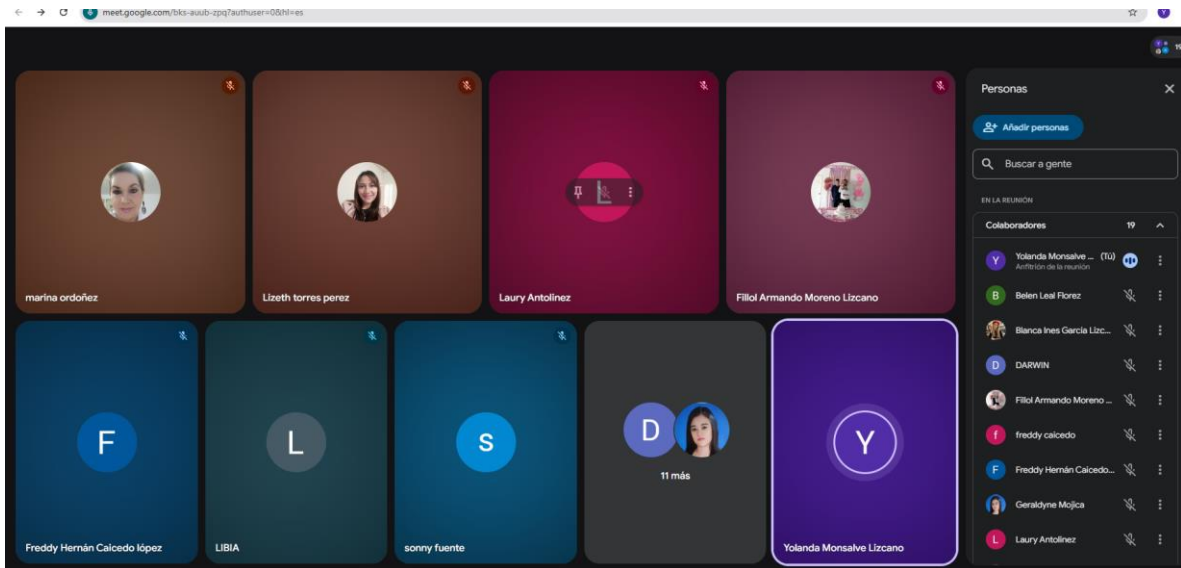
meet.google.com/bks-auub-zpq?authuser=0&hl=es

marina ordoñez

Lizeth torres perez

Laury Antolinez

Fillol Armando Moreno Lizcano

F

Freddy Hernán Caicedo lópez

L

LIBIA

S

sonny fuente

D

11 más

Y

Yolanda Monsalve Lizcano

Personas

Añadir personas

Buscar a gente

EN LA REUNIÓN

Colaboradores 19

Y Yolanda Monsalve ... (Tú)
Anfitrión de la reunión

B Belen Leal Florez

Blanca Ines Garcia Lizc...

D DARWIN

Fillol Armando Moreno ...

f freddy caicedo

F Freddy Hernán Caicedo...

Geraldyne Mojica

L Laury Antolinez